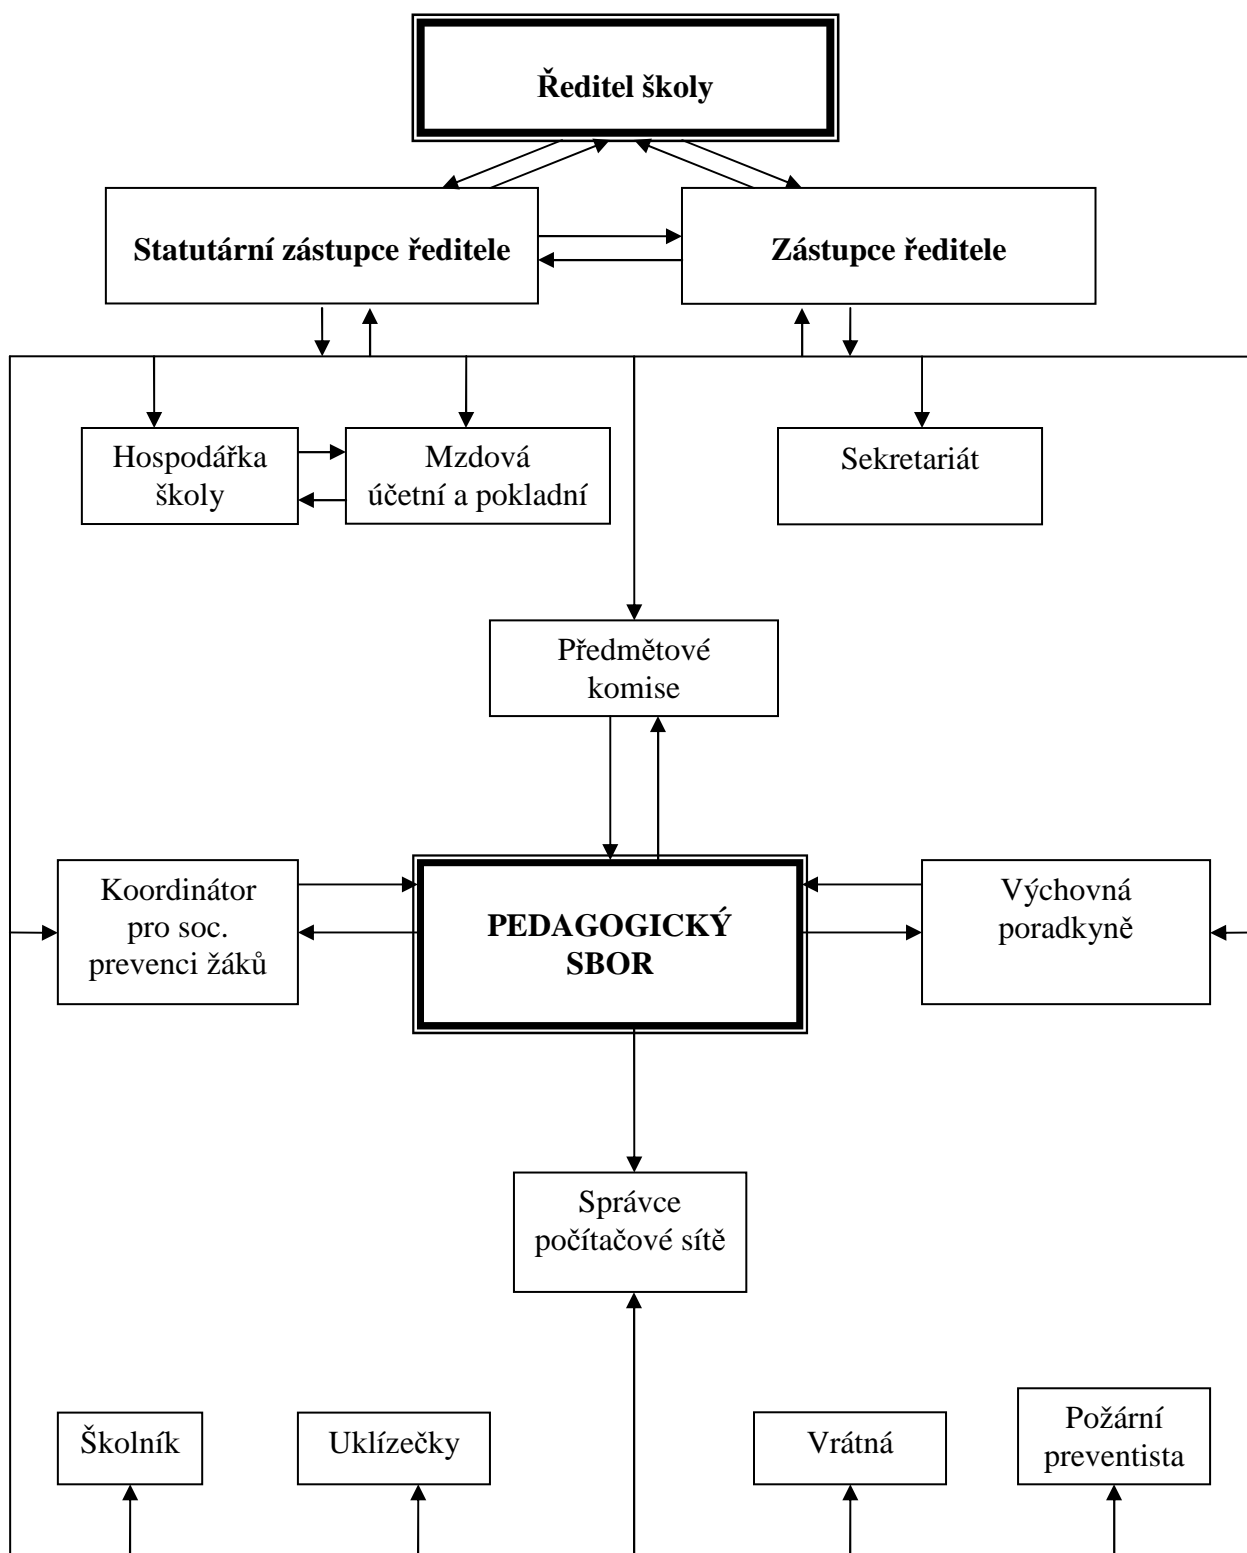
Ředitel školy

Statutární zástupce ředitele

Zástupce ředitele

Hospodářka školy

Mzdová účetní a pokladní

Sekretariát

Předmětové komise

Koordinátor pro soc. prevenci žáků

PEDAGOGICKÝ SBOR

Výchovná poradkyně

Správce počítačové sítě

Školník

Uklízečky

Vrátná

Požární preventista